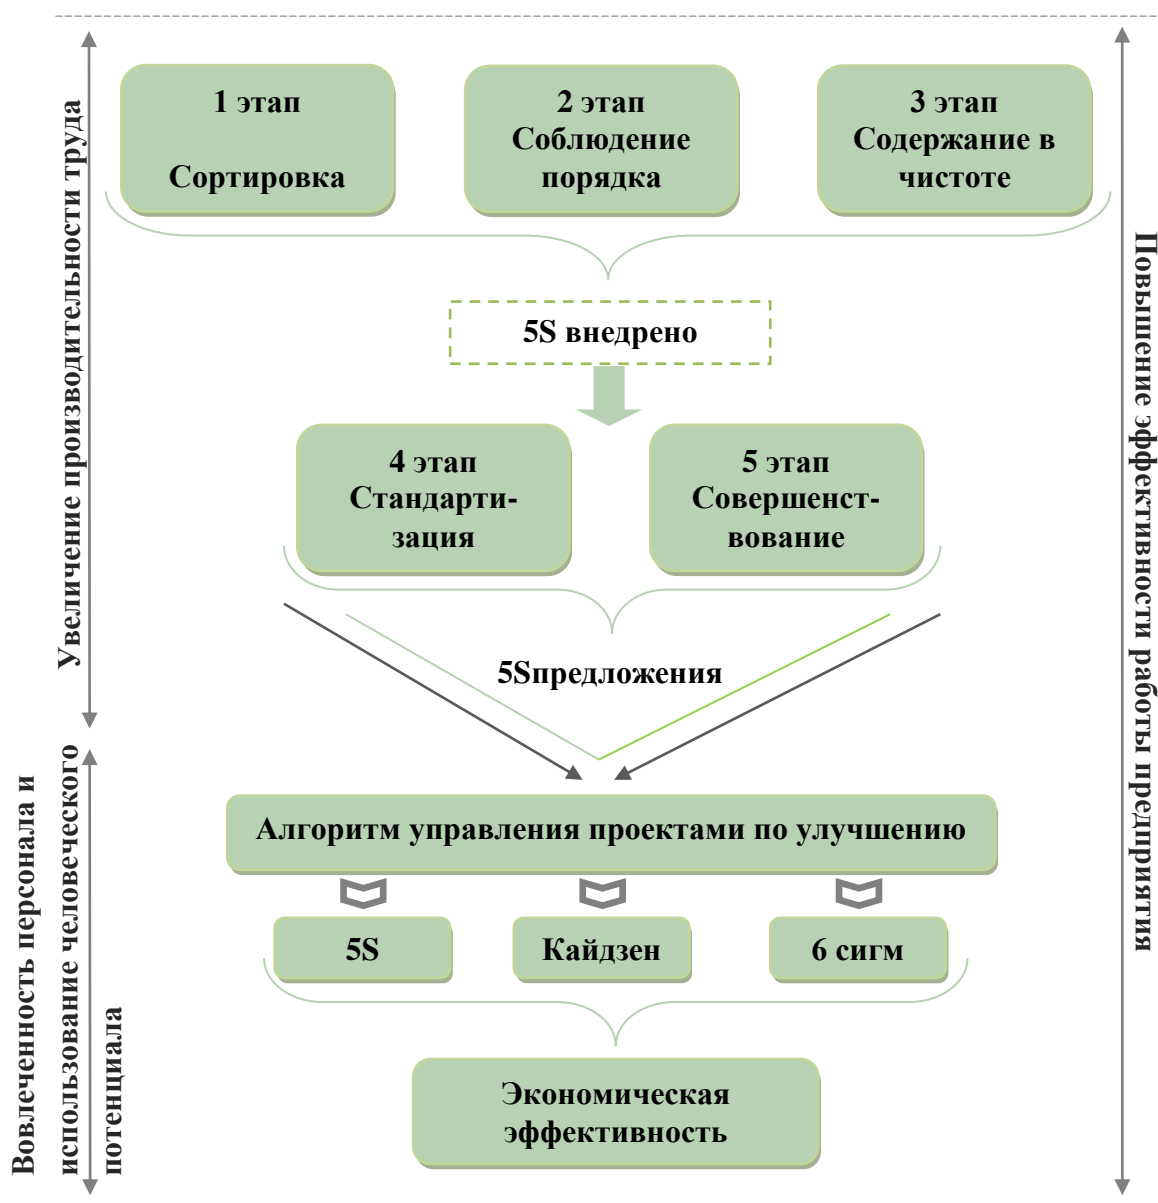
Увеличение производительности труда

1 этап
Сортировка

2 этап
Соблюдение порядка

3 этап
Содержание в чистоте

5S внедрено

4 этап
Стандартизация

5 этап
Совершенствование

5Sпредложения

Алгоритм управления проектами по улучшению

5S

Кайдзен

6 сигм

Экономическая эффективность

Вовлеченность персонала и использование человеческого потенциала

Повышение эффективности работы предприятия